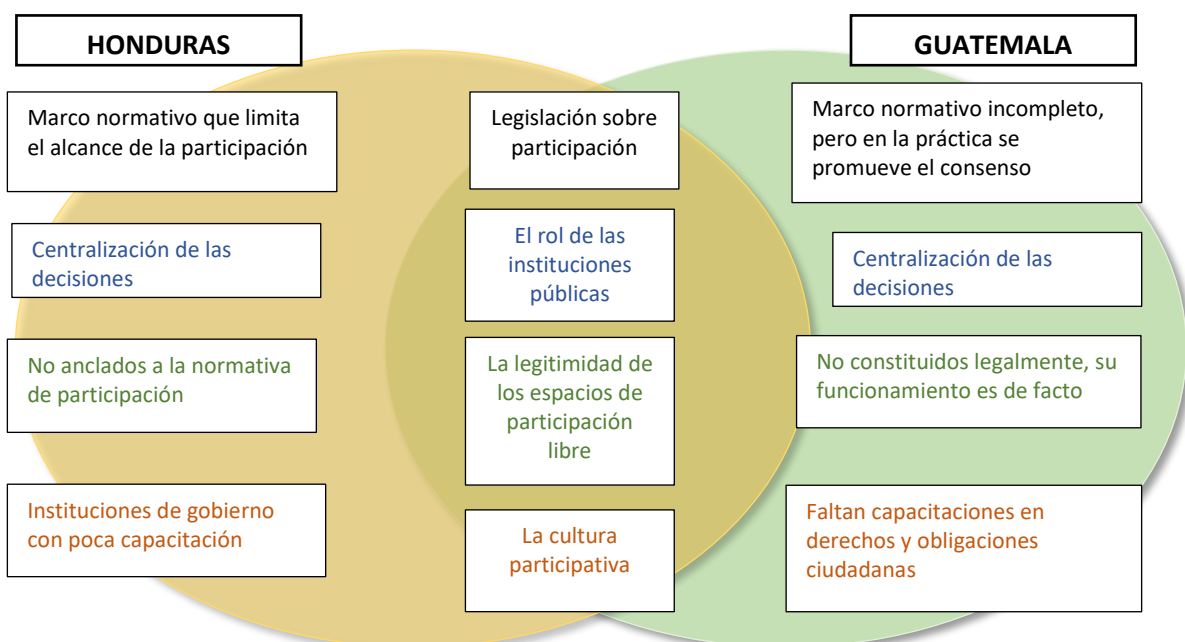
HONDURAS

GUATEMALA

Marco normativo que limita el alcance de la participación

Centralización de las decisiones

No anclados a la normativa de participación

Instituciones de gobierno con poca capacitación

Legislación sobre participación

El rol de las instituciones públicas

La legitimidad de los espacios de participación libre

La cultura participativa

Marco normativo incompleto, pero en la práctica se promueve el consenso

Centralización de las decisiones

No constituidos legalmente, su funcionamiento es de facto

Faltan capacitaciones en derechos y obligaciones ciudadanas